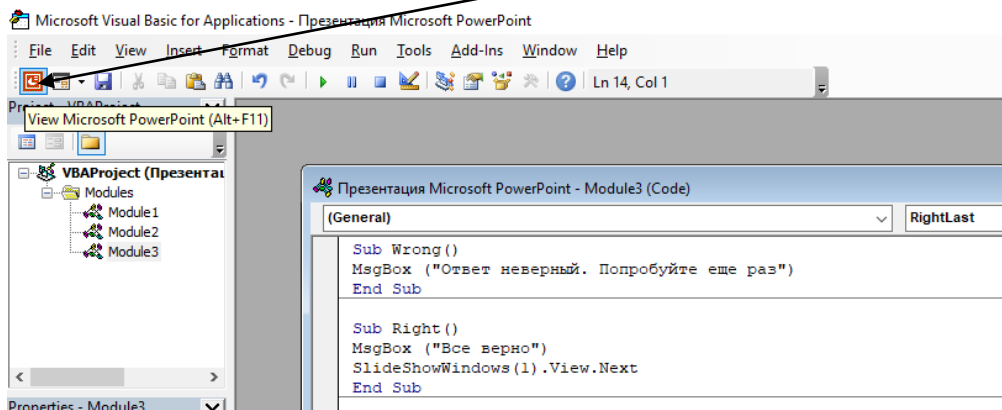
Microsoft Visual Basic for Applications - Презентация Microsoft PowerPoint

File Edit View Insert Format Debug Run Tools Add-Ins Window Help

Ln 14, Col 1

View Microsoft PowerPoint (Alt+F11)

VBAProject (Презентац
Modules
Module1
Module2
Module3

Properties - Module3

Презентация Microsoft PowerPoint - Module3 (Code)

(General)
RightLast

Sub Wrong()
MsgBox ("Ответ неверный. Попробуйте еще раз")
End Sub

Sub Right()
MsgBox ("Все верно")
SlideShowWindows(1).View.Next
End Sub